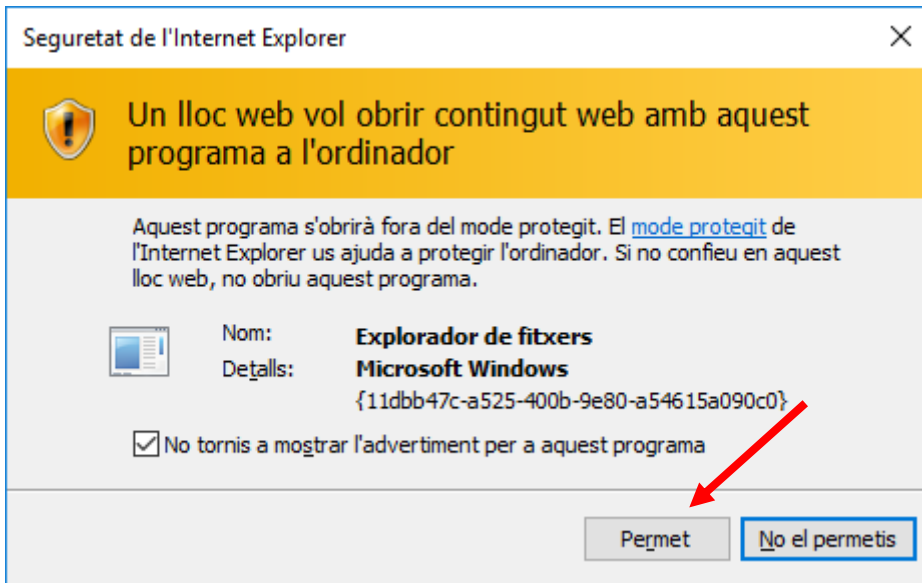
Seguretat de l'Internet Explorer

Un lloc web vol obrir contingut web amb aquest programa a l'ordinador

Aquest programa s'obrirà fora del mode protegit. El mode protegit de l'Internet Explorer us ajuda a protegir l'ordinador. Si no confieu en aquest lloc web, no obriu aquest programa.

Nom: Explorador de fitxers
Detalls: Microsoft Windows
{11dbb47c-a525-400b-9e80-a54615a090c0}

No tornis a mostrar l'advertiment per a aquest programa

Permet
No el permetis